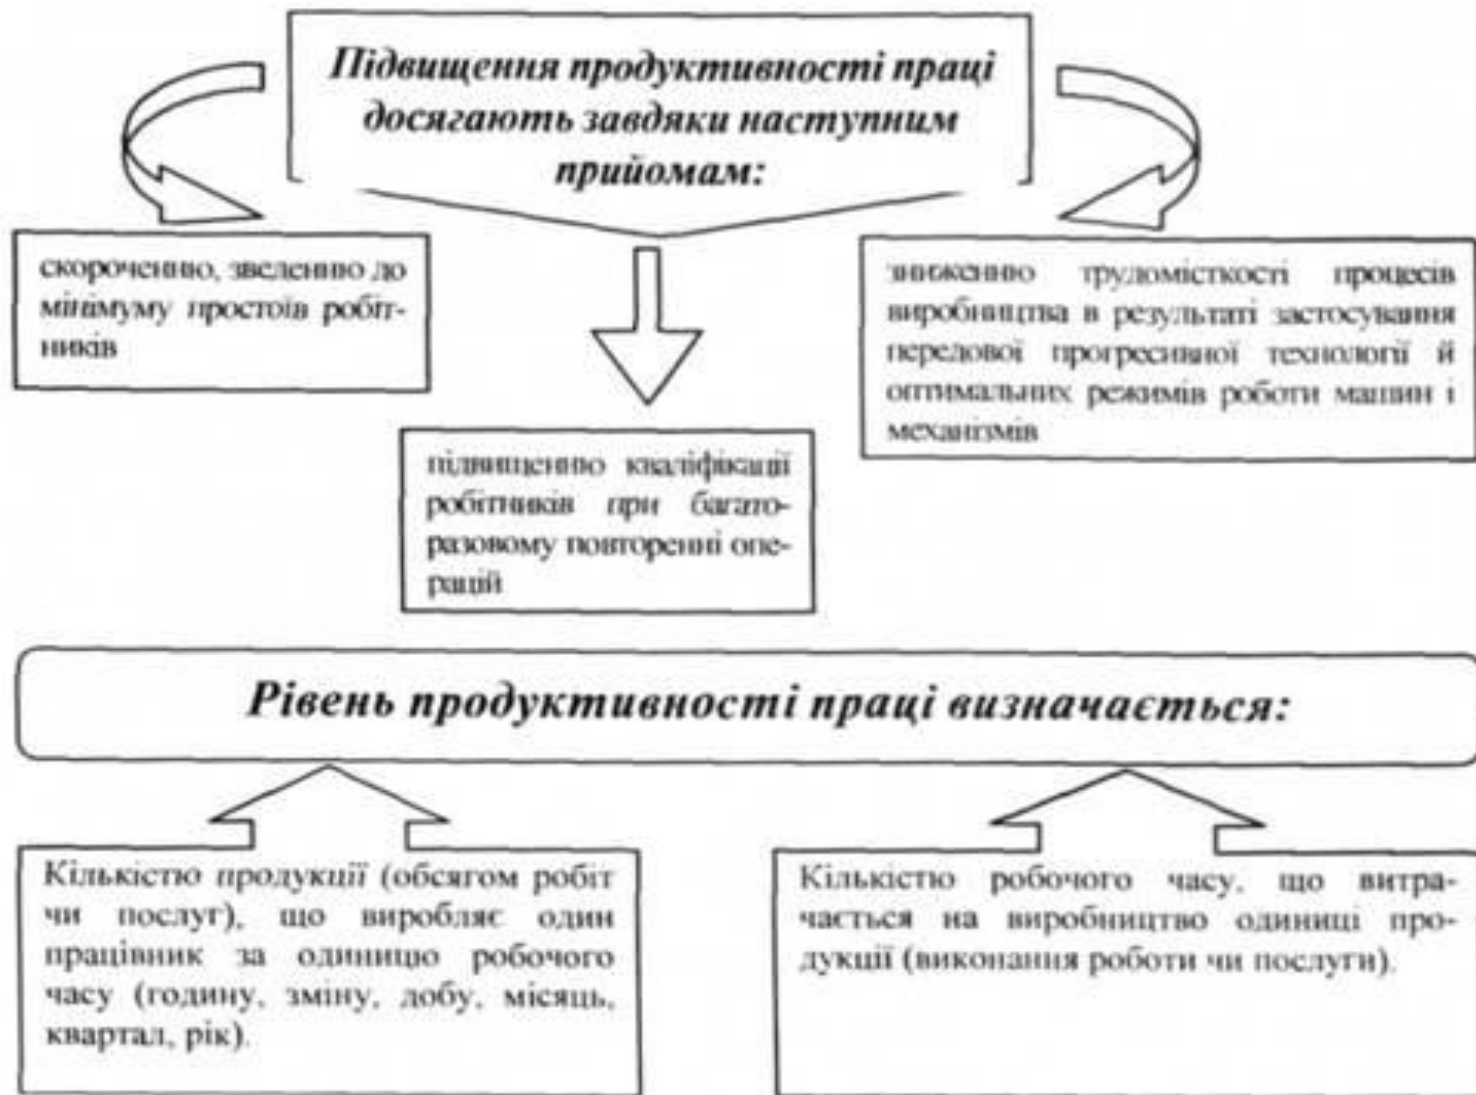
Підвищення продуктивності праці досягають завдяки наступним прийомам:

скороченню, зведенню до мінімуму простоїв робітників

підвищенню кваліфікації робітників при багаторазовому повторенні операцій

зниженню трудомісткості процесів виробництва в результаті застосування передової прогресивної технології й оптимальних режимів роботи машин і механізмів

Рівень продуктивності праці визначається:

Кількістю продукції (обсягом робіт чи послуг), що виробляє один працівник за одиницю робочого часу (годину, зміну, добу, місяць, квартал, рік).

Кількістю робочого часу, що витрачається на виробництво одиниці продукції (виконання роботи чи послуги).